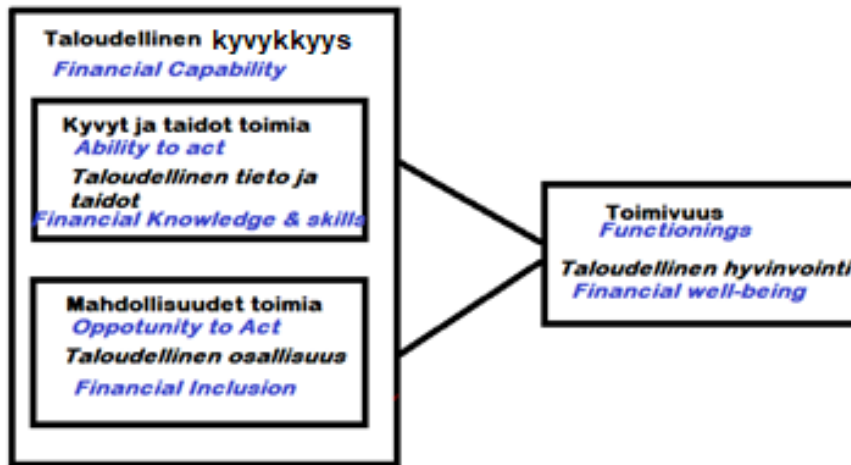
Taloudellinen kyvykkyys
Financial Capability

Kyvyt ja taidot toimia
Ability to act
Taloudellinen tieto ja taidot
Financial Knowledge & skills

Mahdollisuudet toimia
Oppotunity to Act
Taloudellinen osallisuus
Financial Inclusion

Toimivuus
Functionings
Taloudellinen hyvinvointi
Financial well-being